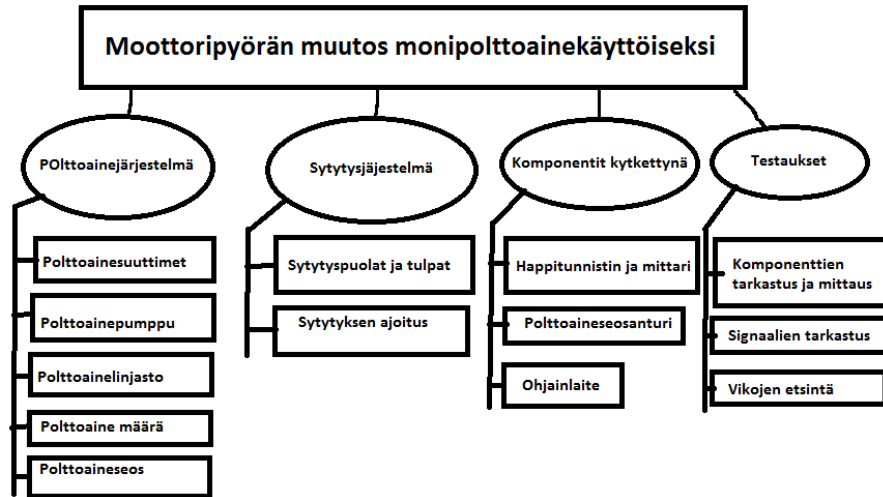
Moottoripyörän muutos monipolttoainekäyttöiseksi

POlttoainejärjestelmä

Polttoainesuuttimet

Polttoainepumppu

Polttoainelinjasto

Polttoaine määrä

Polttoaineseos

Sytytysjäjestelmä

Sytytyspuolat ja tulpat

Sytytyksen ajoitus

Komponentit kytkettynä

Happitunnistin ja mittari

Polttoaineseosanturi

Ohjainlaite

Testaukset

Komponenttien tarkastus ja mittaus

Signaalien tarkastus

Vikojen etsintä